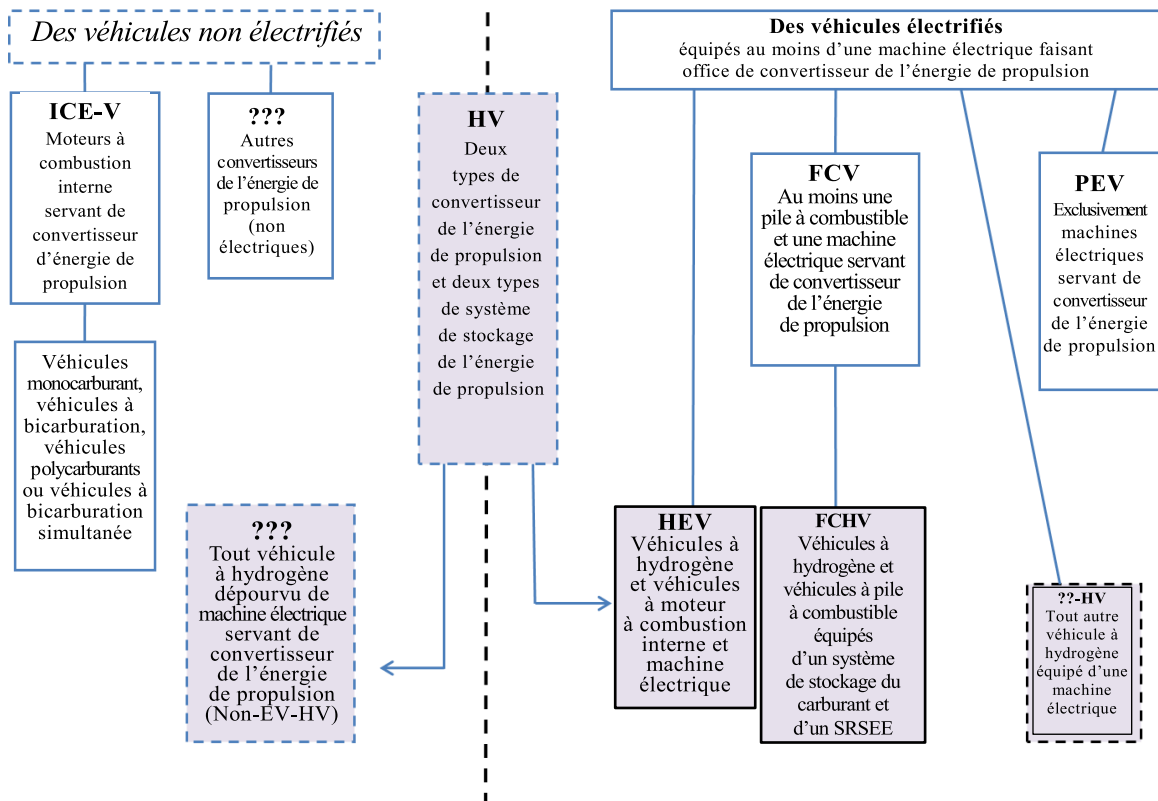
Des véhicules non électrifiés

ICE-V
Moteurs à combustion interne servant de convertisseur d’énergie de propulsion

???
Autres convertisseurs de l’énergie de propulsion (non électriques)

Véhicules monocarburant, véhicules à bicarburation, véhicules polycarburants ou véhicules à bicarburation simultanée

???
Tout véhicule à hydrogène dépourvu de machine électrique servant de convertisseur de l’énergie de propulsion (Non-EV-HV)

HV
Deux types de convertisseur de l’énergie de propulsion et deux types de système de stockage de l’énergie de propulsion

Des véhicules électrifiés
équipés au moins d’une machine électrique faisant office de convertisseur de l’énergie de propulsion

FCV
Au moins une pile à combustible et une machine électrique servant de convertisseur de l’énergie de propulsion

PEV
Exclusivement machines électriques servant de convertisseur de l’énergie de propulsion

HEV
Véhicules à hydrogène et véhicules à moteur à combustion interne et machine électrique

FCHV
Véhicules à hydrogène et véhicules à pile à combustible équipés d’un système de stockage du carburant et d’un SRSEE

??-HV
Tout autre véhicule à hydrogène équipé d’une machine électrique